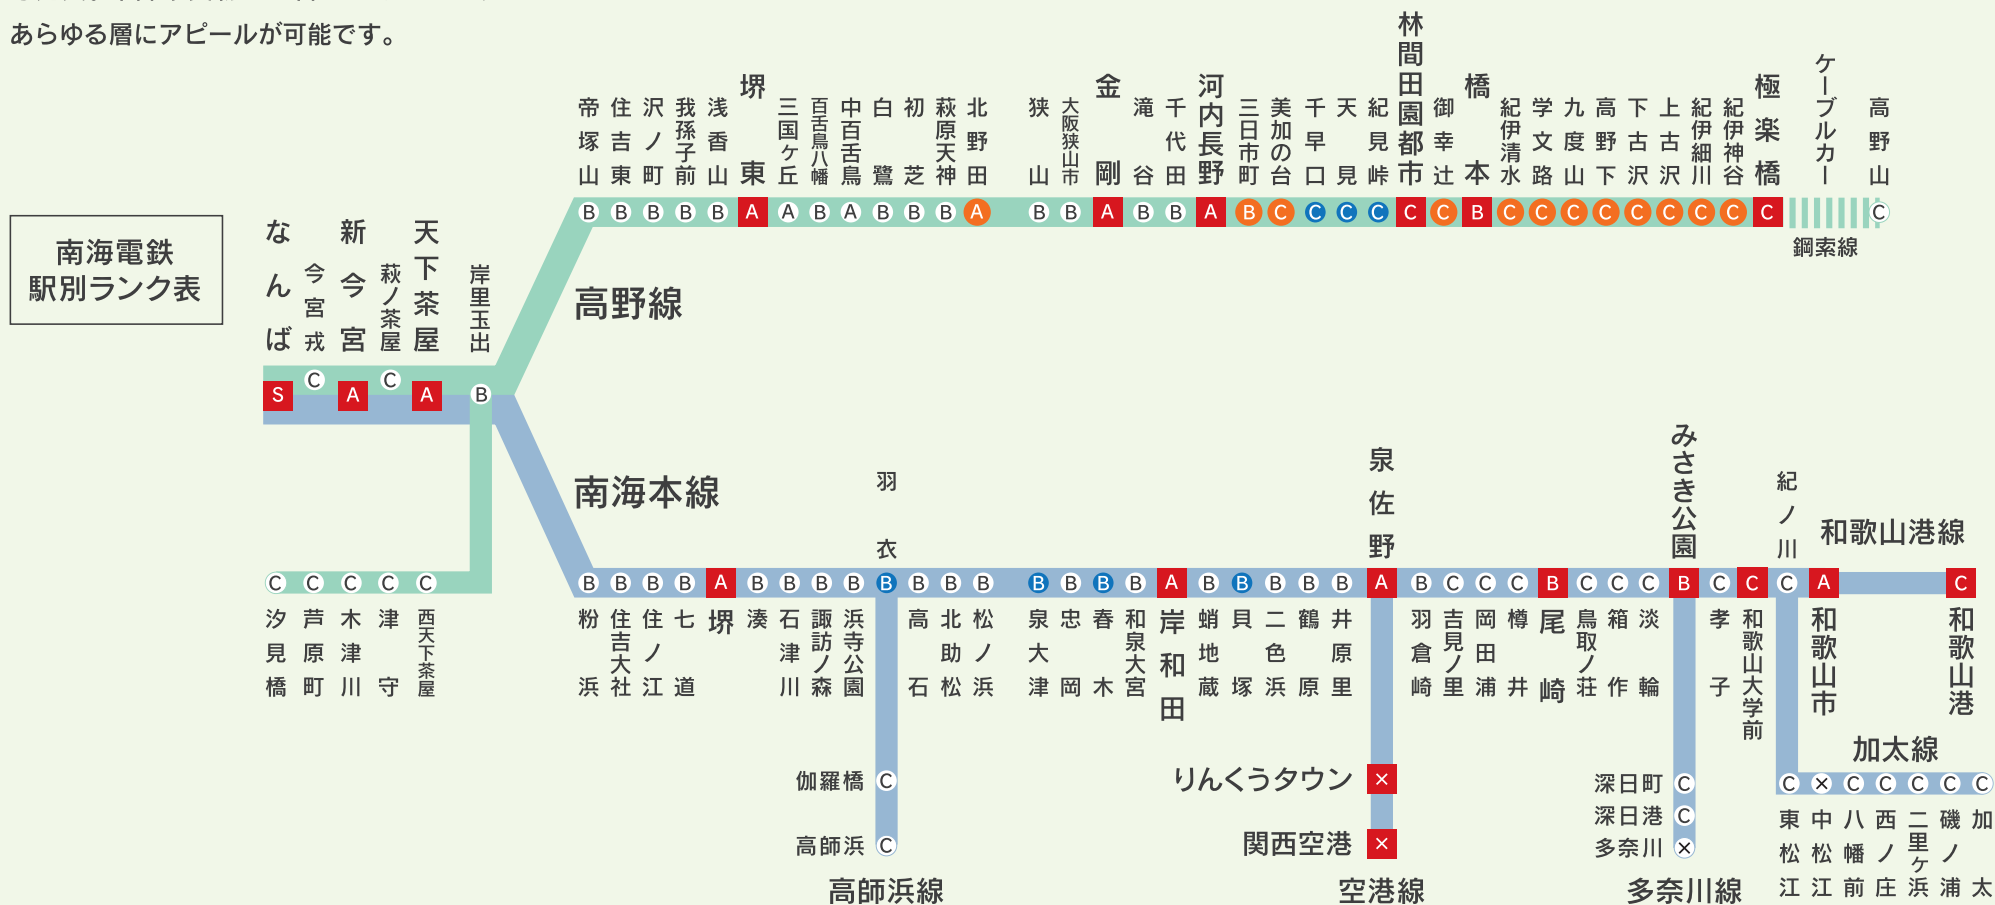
あらゆる層にアピールが可能です。

南海電鉄
駅別ランク表

なんば S
今宮戎 C
新今宮 A
萩ノ茶屋 C
天下茶屋 A
岸里玉出 B

高野線

帝塚山 B
住吉東 B
沢ノ町 B
我孫子前 B
浅香山 B
堺東 A
三国ヶ丘 A
百舌鳥八幡 B
中百舌鳥 A
白鷺 B
初芝 B
萩原天神 B
北野田 A
狭山 B
大阪狭山市 B
金剛 A
滝谷 B
千代田 B
河内長野 A
三日市町 B
美加の台 C
千早口 C
天見 C
紀見峠 C
林間田園都市 C
御幸辻 C
橋本 B
紀伊清水 C
学文路 C
九度山 C
高野下 C
下古沢 C
上古沢 C
紀伊細川 C
紀伊神谷 C
極楽橋 C
ケーブルカー
高野山 C
鋼索線

汐見橋 C
芦原町 C
木津川 C
津守 C
西天下茶屋 C

南海本線

粉浜 B
住吉大社 B
住ノ江 B
七道 B
堺 A
湊 B
石津川 B
諏訪ノ森 B
浜寺公園 B
羽衣 B
高石 B
北助松 B
松ノ浜 B
泉大津 B
忠岡 B
春木 B
和泉大宮 B
岸和田 A
蛸地蔵 B
貝塚 B
二色浜 B
鶴原 B
井原里 B
泉佐野 A
羽倉崎 B
吉見ノ里 C
岡田浦 C
樽井 C
尾崎 B
鳥取ノ荘 C
箱作 C
淡輪 C
みさき公園 B
孝子 C
和歌山大学前 C
紀ノ川 C
和歌山市 A
和歌山港線
和歌山港 C

伽羅橋 C
高師浜 C
高師浜線

りんくうタウン ×
関西空港 ×
空港線

深日町 C
深日港 C
多奈川 ×
多奈川線

加太線
東松江 C
中松江 ×
八幡前 C
西ノ庄 C
二里ヶ浜 C
磯ノ浦 C
加太 C